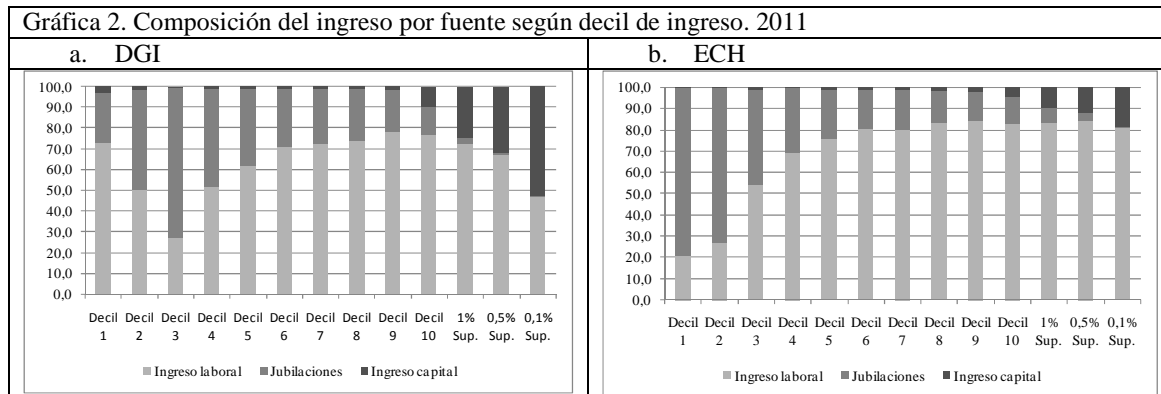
Gráfica 2. Composición del ingreso por fuente según decil de ingreso. 2011

a. DGI

100,0
90,0
80,0
70,0
60,0
50,0
40,0
30,0
20,0
10,0
0,0

Decil 1 Decil 2 Decil 3 Decil 4 Decil 5 Decil 6 Decil 7 Decil 8 Decil 9 Decil 10 1% Sup. 0,5% Sup. 0,1% Sup.

Ingreso laboral Jubilaciones Ingreso capital

b. ECH

100,0
90,0
80,0
70,0
60,0
50,0
40,0
30,0
20,0
10,0
0,0

Decil 1 Decil 2 Decil 3 Decil 4 Decil 5 Decil 6 Decil 7 Decil 8 Decil 9 Decil 10 1% Sup. 0,5% Sup. 0,1% Sup.

Ingreso laboral Jubilaciones Ingreso capital